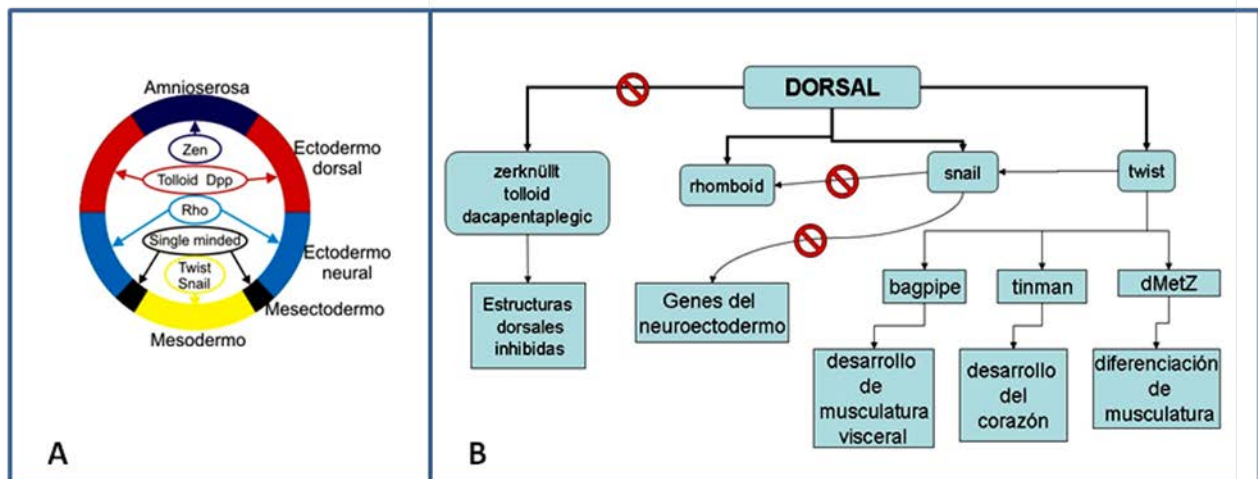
Amnioserosa

Zen

Ectodermo dorsal

Tolloid Dpp

Rho

Ectodermo neural

Single minded

Twist Snail

Mesectodermo

Mesodermo

A

DORSAL

zerknüllt tolloid dacapentaplegic

rhomboid

snail

twist

Estructuras dorsales inhibidas

Genes del neuroectodermo

bagpipe

tinman

dMetZ

desarrollo de musculatura visceral

desarrollo del corazón

diferenciación de musculatura

B